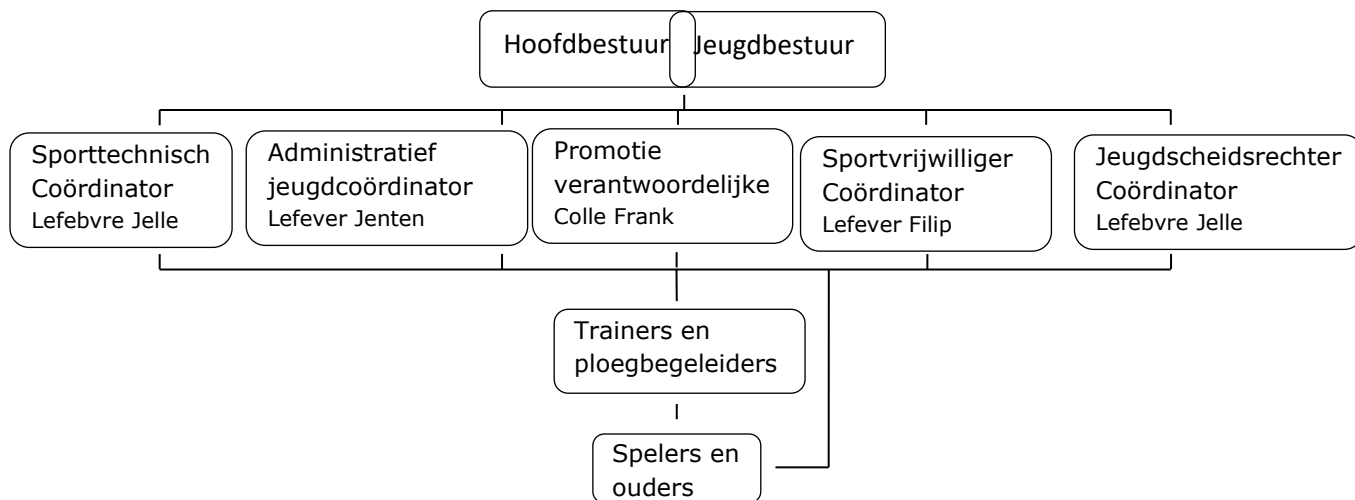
Hoofdbestuur Jeugdbestuur

Sporttechnisch Coördinator
Lefebvre Jelle

Administratief jeugdcoördinator
Lefever Jenten

Promotie verantwoordelijke
Colle Frank

Sportvrijwilliger Coördinator
Lefever Filip

Jeugdscheidsrechter Coördinator
Lefebvre Jelle

Trainers en ploegbegeleiders

Spelers en ouders